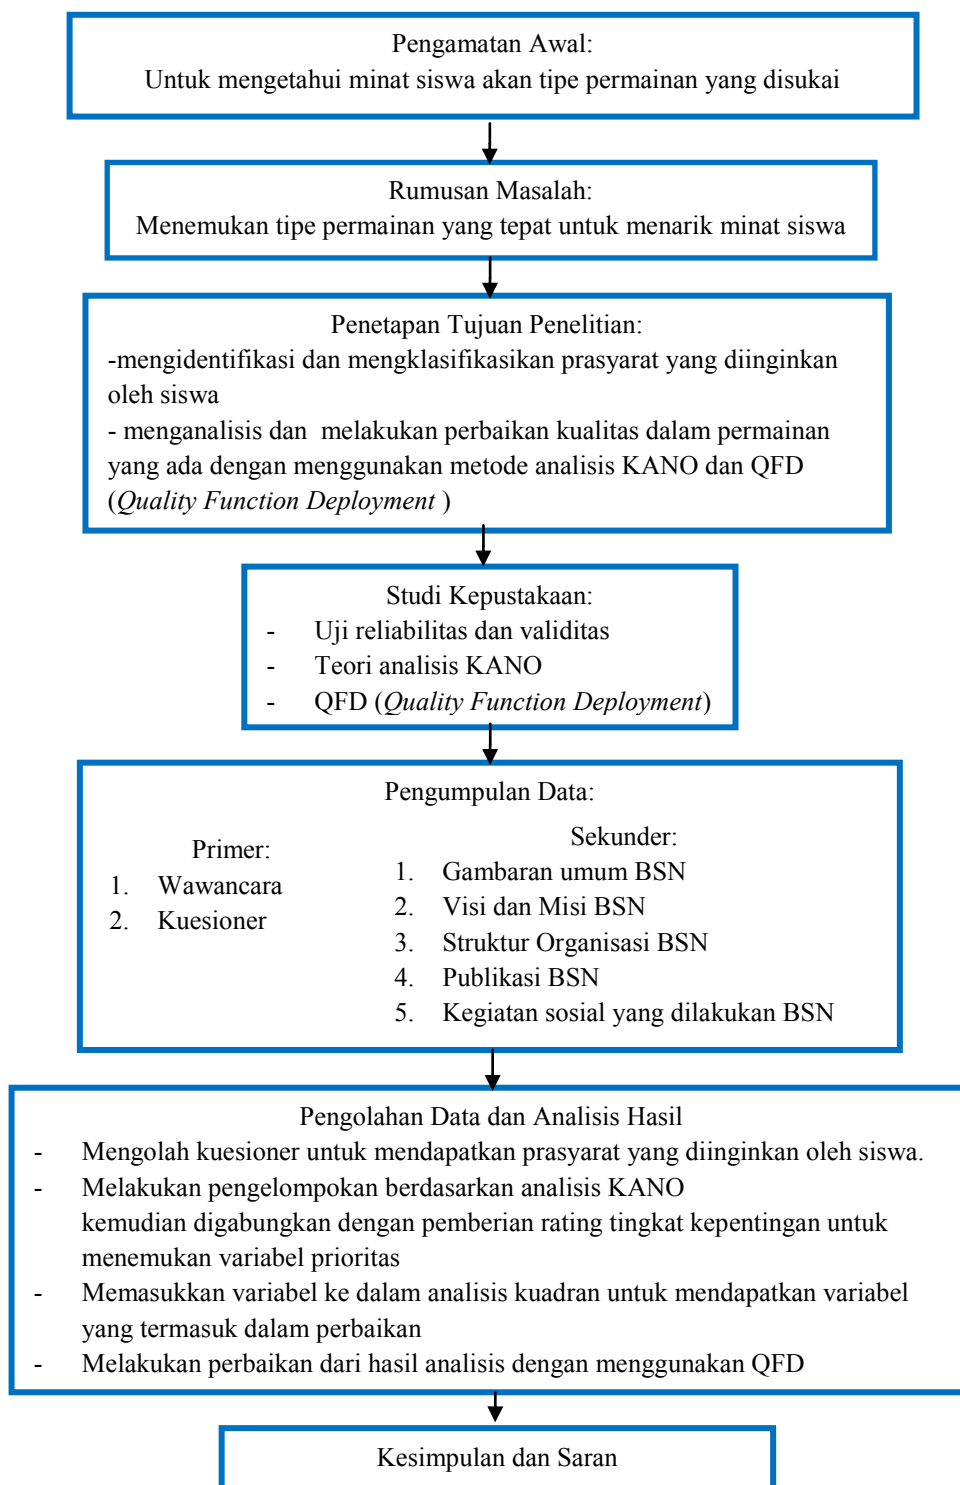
Pengamatan Awal:
Untuk mengetahui minat siswa akan tipe permainan yang disukai

Rumusan Masalah:
Menemukan tipe permainan yang tepat untuk menarik minat siswa

Penetapan Tujuan Penelitian:
-mengidentifikasi dan mengklasifikasikan prasyarat yang diinginkan oleh siswa
- menganalisis dan melakukan perbaikan kualitas dalam permainan yang ada dengan menggunakan metode analisis KANO dan QFD (*Quality Function Deployment* )

Studi Kepustakaan:
- Uji reliabilitas dan validitas
- Teori analisis KANO
- QFD (*Quality Function Deployment*)

Pengumpulan Data:

Primer:
1. Wawancara
2. Kuesioner

Sekunder:
1. Gambaran umum BSN
2. Visi dan Misi BSN
3. Struktur Organisasi BSN
4. Publikasi BSN
5. Kegiatan sosial yang dilakukan BSN

Pengolahan Data dan Analisis Hasil
- Mengolah kuesioner untuk mendapatkan prasyarat yang diinginkan oleh siswa.
- Melakukan pengelompokan berdasarkan analisis KANO kemudian digabungkan dengan pemberian rating tingkat kepentingan untuk menemukan variabel prioritas
- Memasukkan variabel ke dalam analisis kuadran untuk mendapatkan variabel yang termasuk dalam perbaikan
- Melakukan perbaikan dari hasil analisis dengan menggunakan QFD

Kesimpulan dan Saran